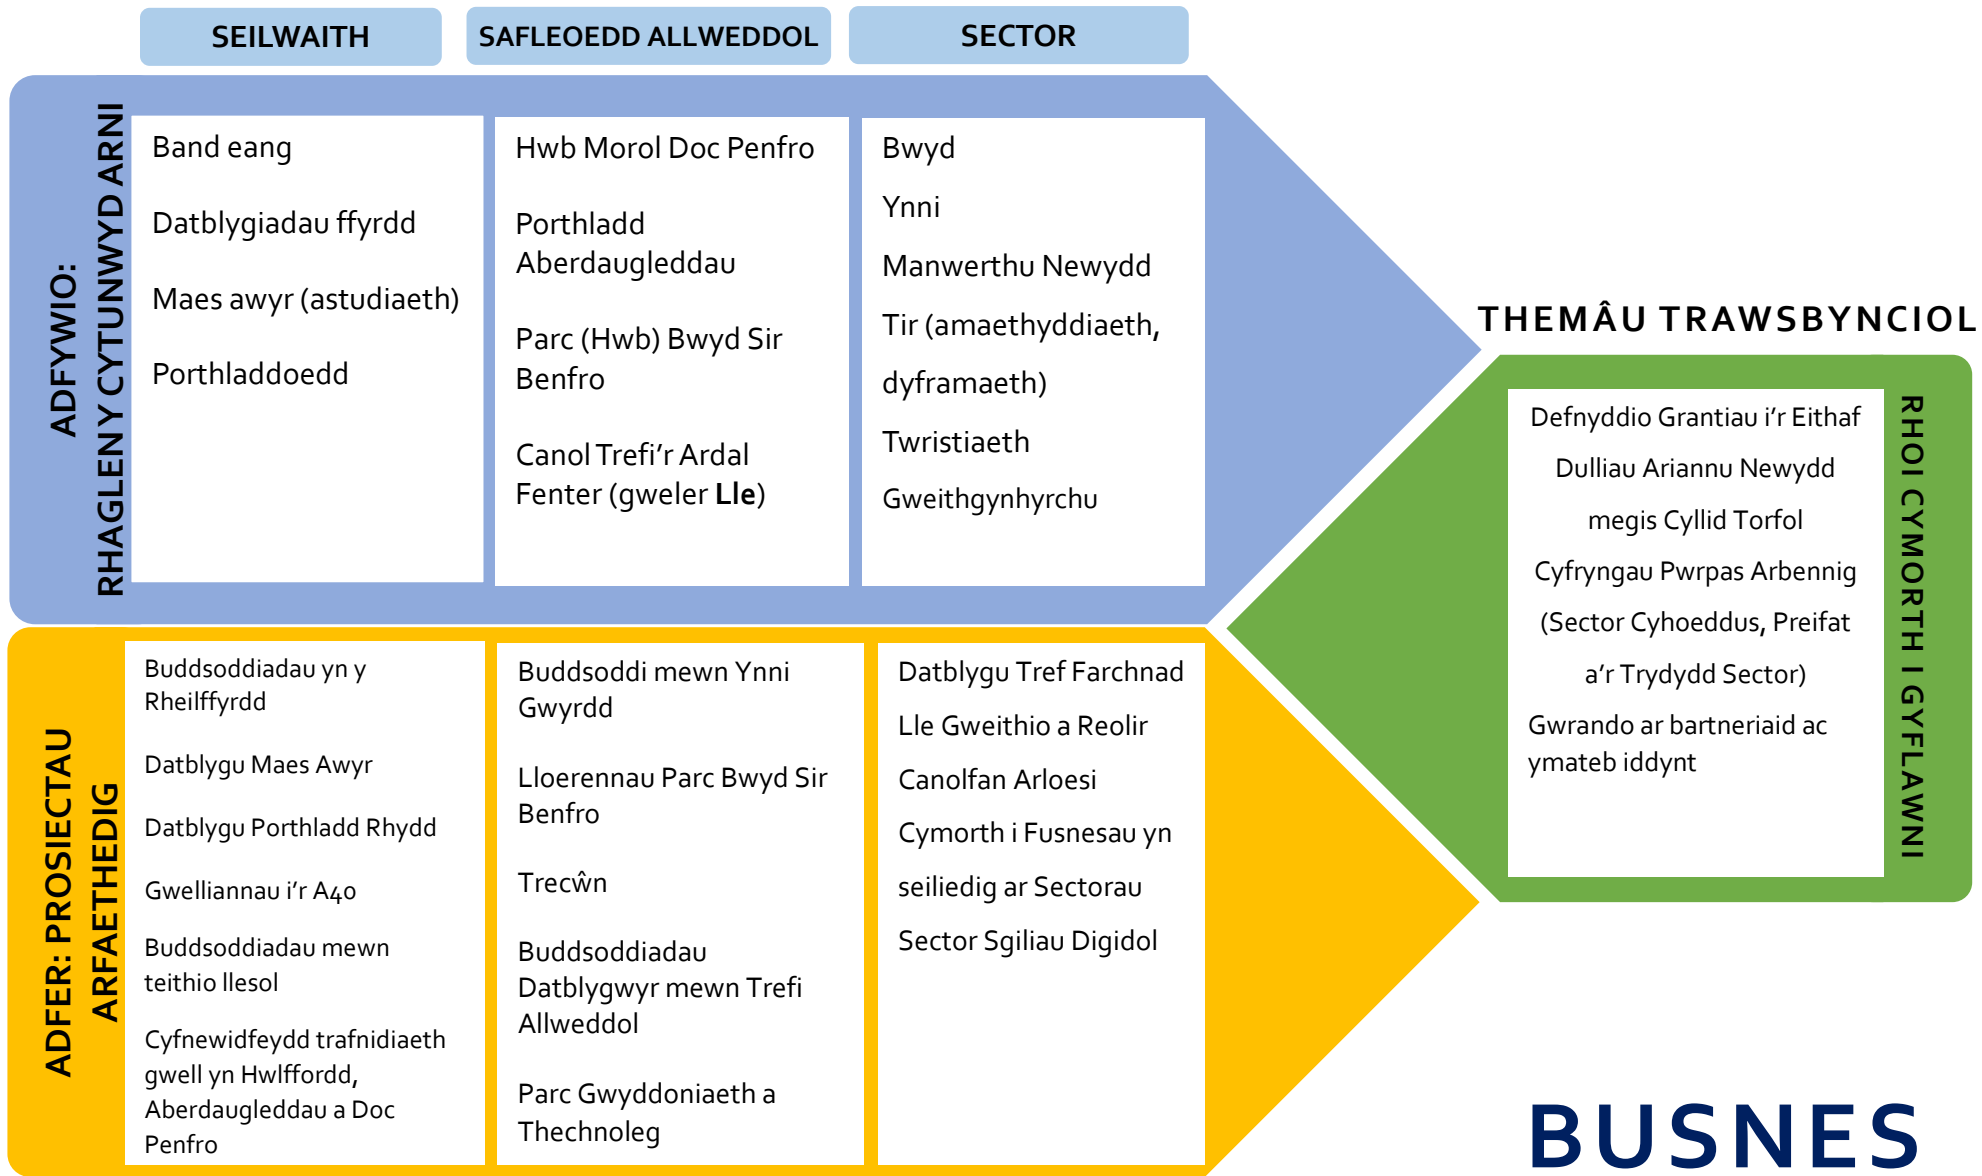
SEILWAITH

SAFLEOEDD ALLWEDDOL

SECTOR

ADFYWIO: RHAGLEN Y CYTUNWYD ARNI

Band eang

Datblygiadau ffyrdd

Maes awyr (astudiaeth)

Porthladdoedd

Hwb Morol Doc Penfro

Porthladd Aberdaugleddau

Parc (Hwb) Bwyd Sir Benfro

Canol Trefi'r Ardal Fenter (gweler **Lle**)

Bwyd

Ynni

Manwerthu Newydd

Tir (amaethyddiaeth, dyframaeth)

Twristiaeth

Gweithgynhyrchu

THEMÂU TRAWSBYNCIOL

RHOI CYMORTH I GYFLAWNI

Defnyddio Grantiau i'r Eithaf

Dulliau Ariannu Newydd megis Cyllid Torfol

Cyfryngau Pwrpas Arbennig (Sector Cyhoeddus, Preifat a'r Trydydd Sector)

Gwrando ar bartneriaid ac ymateb iddynt

ADFER: PROSIECTAU ARFAETHEDIG

Buddsoddiadau yn y Rheilffyrdd

Datblygu Maes Awyr

Datblygu Porthladd Rhydd

Gwelliannau i'r A40

Buddsoddiadau mewn teithio llesol

Cyfnewidfeydd trafnidiaeth gwell yn Hwlffordd, Aberdaugleddau a Doc Penfro

Buddsoddi mewn Ynni Gwyrdd

Lloerennau Parc Bwyd Sir Benfro

Trecŵn

Buddsoddiadau Datblygwyr mewn Trefi Allweddol

Parc Gwyddoniaeth a Thechnoleg

Datblygu Tref Farchnad

Lle Gweithio a Reolir

Canolfan Arloesi

Cymorth i Fusnesau yn seiliedig ar Sectorau

Sector Sgiliau Digidol

BUSNES